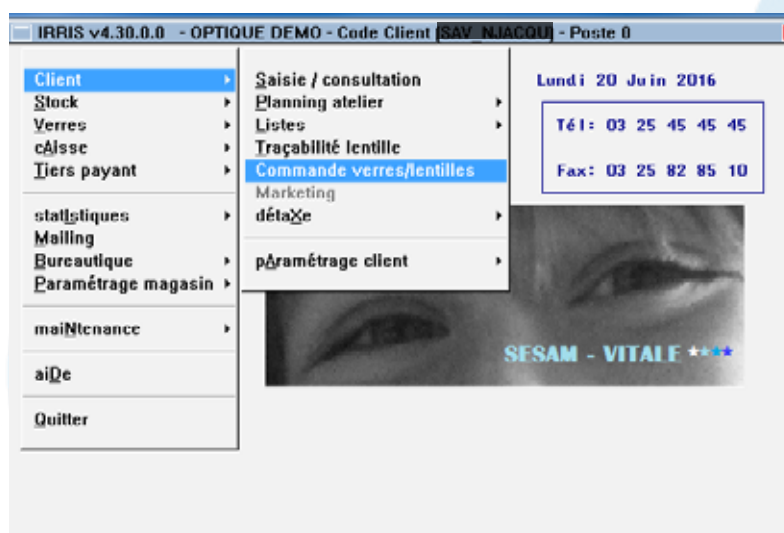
IRRIS v4.30.0.0 - OPTIQUE DEMO - Code Client SAV_NJACQU - Poste 0

Client
Stock
Verres
cAisse
Tiers payant

statIstiques
Mailing
Bureautique
Paramétrage magasin

maiNtenance

aiDe

Quitter

Saisie / consultation
Planning atelier
Listes
Traçabilité lentille
Commande verres/lentilles
Marketing
détaXe

pAramétrage client

Lundi 20 Juin 2016

Tél: 03 25 45 45 45

Fax: 03 25 82 85 10

SESAM - VITALE